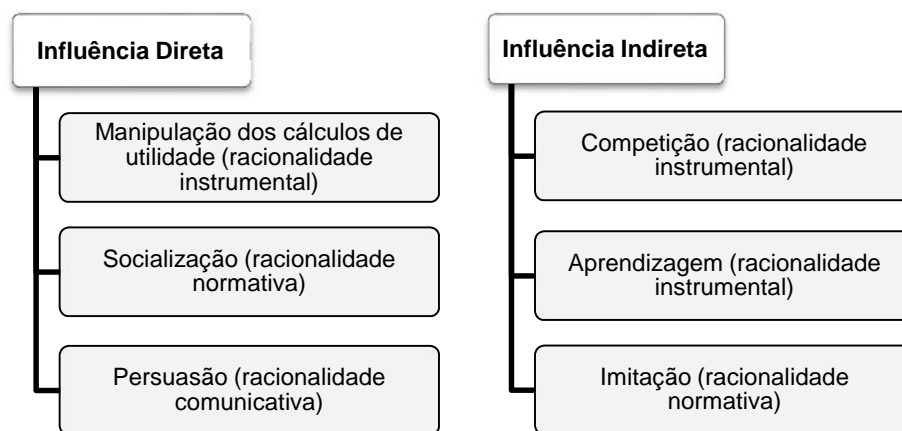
Influência Direta

Manipulação dos cálculos de utilidade (racionalidade instrumental)

Socialização (racionalidade normativa)

Persuasão (racionalidade comunicativa)

Influência Indireta

Competição (racionalidade instrumental)

Aprendizagem (racionalidade instrumental)

Imitação (racionalidade normativa)